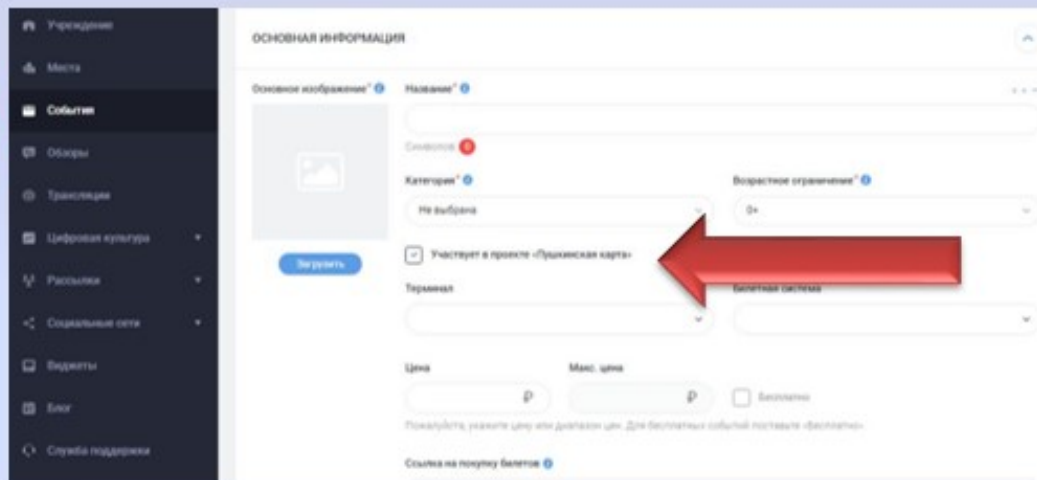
Учреждение
Места
События
Обзоры
Трансляции
Цифровая культура
Рассылки
Социальные сети
Виджеты
Блог
Служба поддержки

ОСНОВНАЯ ИНФОРМАЦИЯ

Основное изображение*
Загрузить

Название*
Символов 0
Категория*
Не выбрана
Возрастное ограничение*
0+
Участвует в проекте «Пушкинская карта»
Терминал
Билетная система
Цена
₽
Макс. цена
₽
Бесплатно
Пожалуйста, укажите цену или диапазон цен. Для бесплатных событий поставьте «бесплатно»
Ссылка на покупку билетов